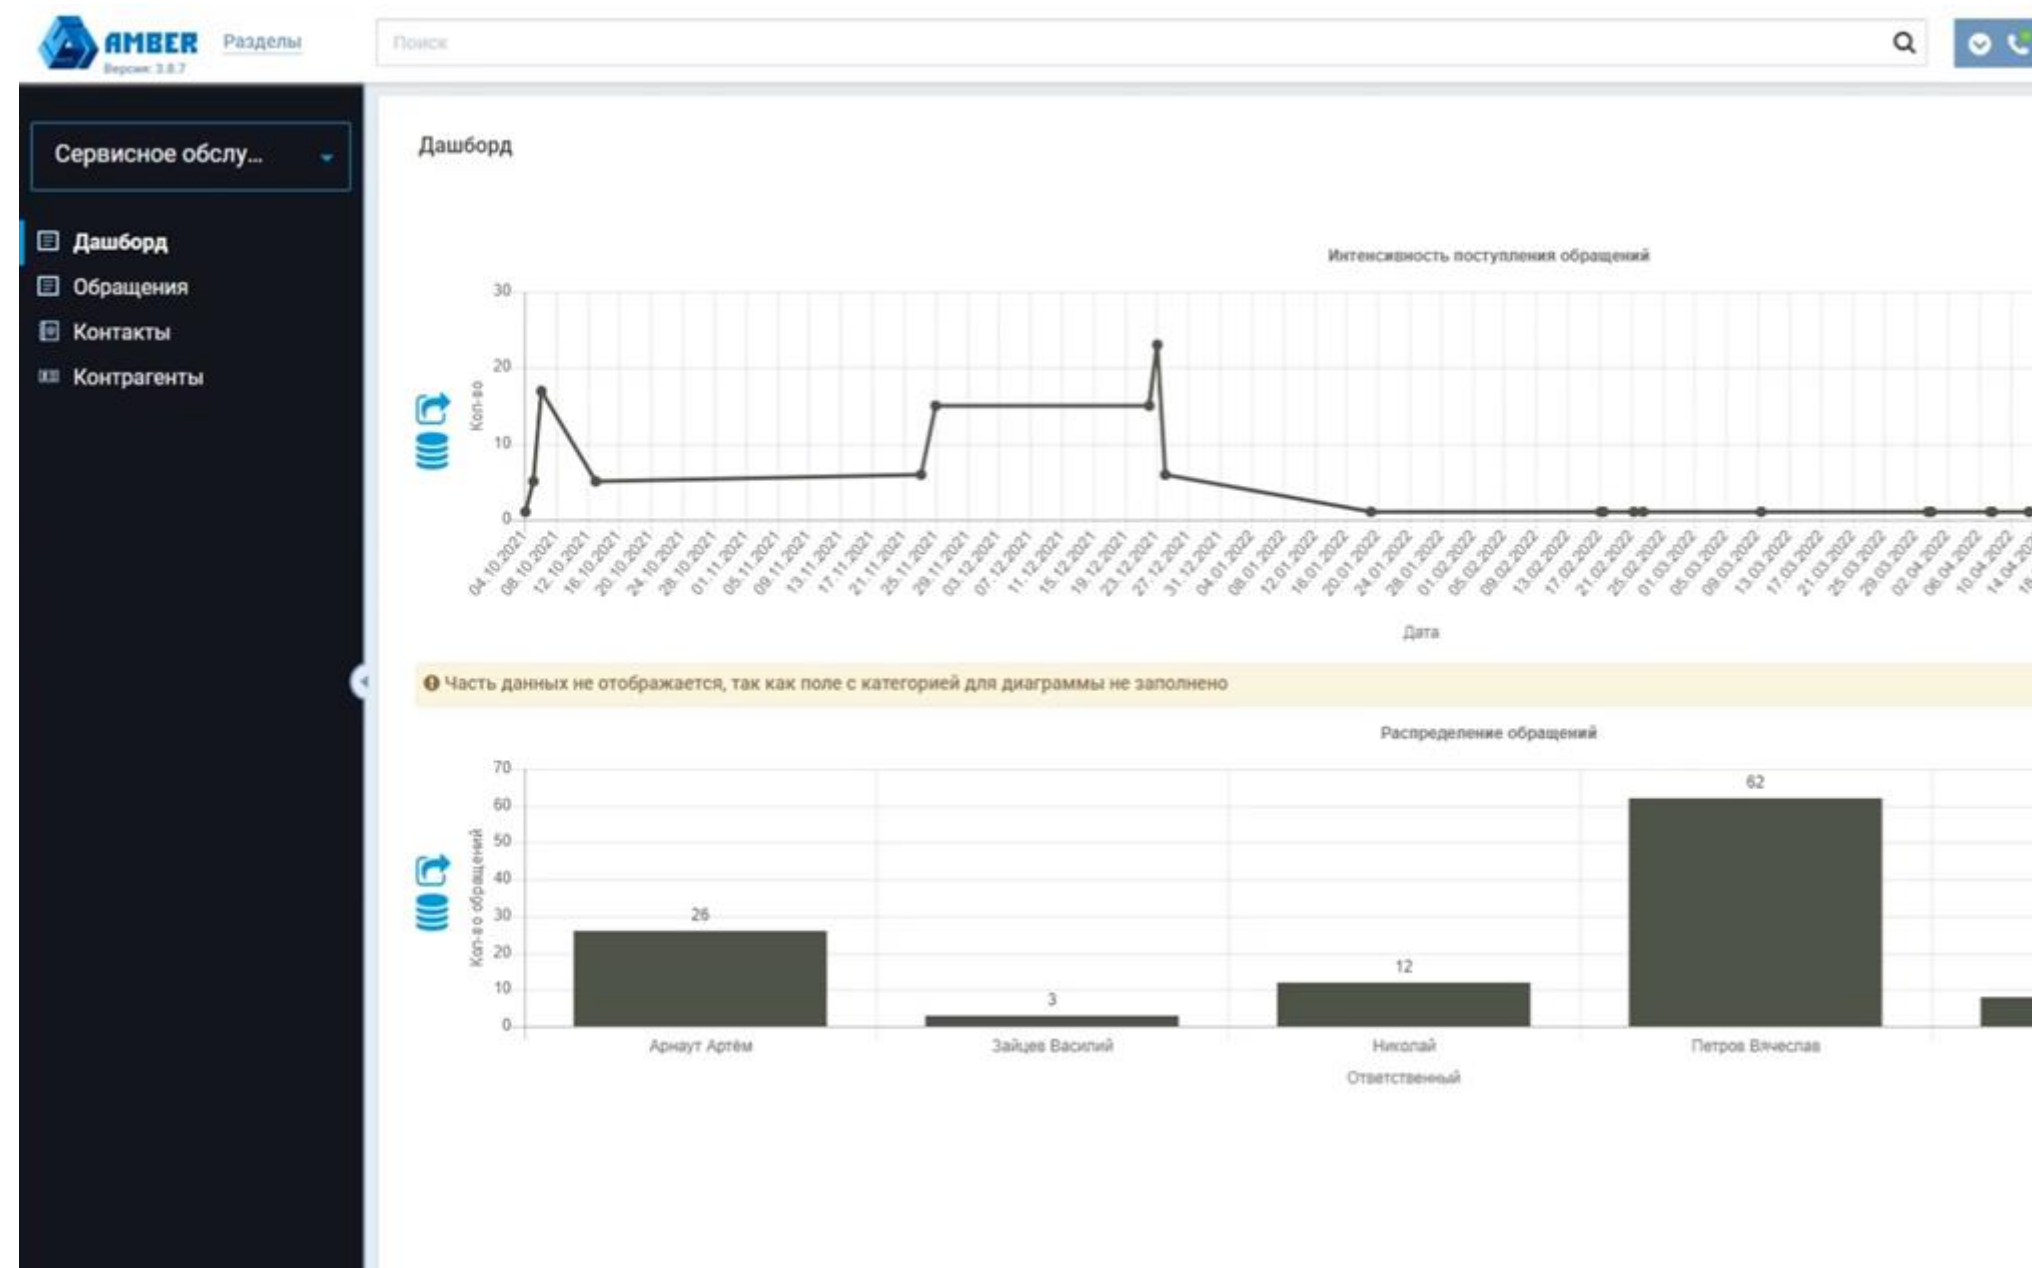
AMBER
Версия: 3.8.7
Разделы
Поиск

Сервисное обслу...
Дашборд
Обращения
Контакты
Контрагенты

Дашборд

Интенсивность поступления обращений
30
20
10
0
Кол-во
04.10.2021 08.10.2021 12.10.2021 16.10.2021 20.10.2021 24.10.2021 28.10.2021 01.11.2021 05.11.2021 09.11.2021 13.11.2021 17.11.2021 21.11.2021 25.11.2021 29.11.2021 03.12.2021 07.12.2021 11.12.2021 15.12.2021 19.12.2021 23.12.2021 27.12.2021 31.12.2021 04.01.2022 08.01.2022 12.01.2022 16.01.2022 20.01.2022 24.01.2022 28.01.2022 01.02.2022 05.02.2022 09.02.2022 13.02.2022 17.02.2022 21.02.2022 25.02.2022 01.03.2022 05.03.2022 09.03.2022 13.03.2022 17.03.2022 21.03.2022 25.03.2022 29.03.2022 02.04.2022 06.04.2022 10.04.2022 14.04.2022 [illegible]
Дата

Часть данных не отображается, так как поле с категорией для диаграммы не заполнено

Распределение обращений
70
60
50
40
30
20
10
0
Кол-во обращений
26
3
12
62
Арнаут Артём
Зайцев Василий
Николай
Петров Вячеслав
Ответственный